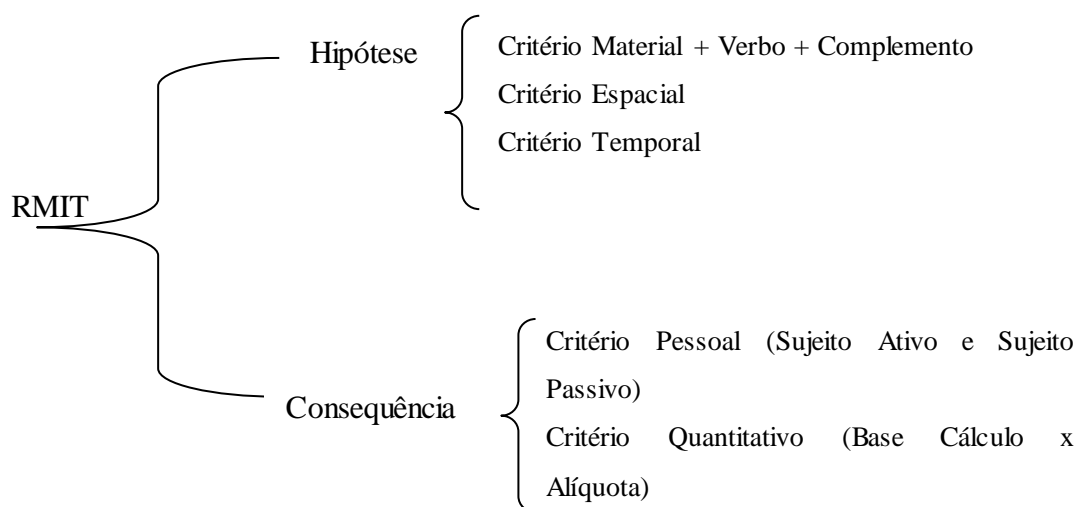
RMIT

Hipótese

Critério Material + Verbo + Complemento
Critério Espacial
Critério Temporal

Consequência

Critério Pessoal (Sujeito Ativo e Sujeito Passivo)
Critério Quantitativo (Base Cálculo x Alíquota)